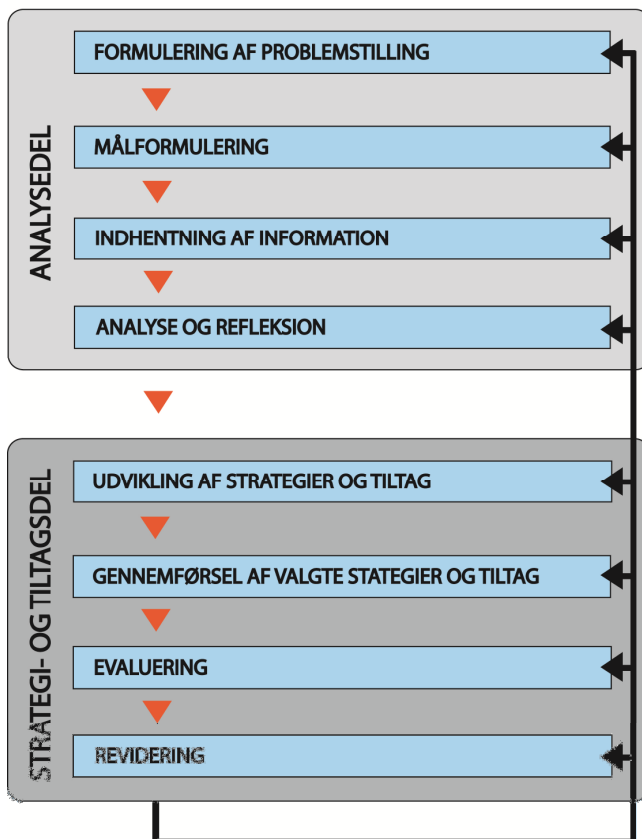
ANALYSEDEL

FORMULERING AF PROBLEMSTILLING

MÅLFORMULERING

INDHENTNING AF INFORMATION

ANALYSE OG REFLEKSION

STRATEGI- OG TILTAGSDEL

UDVIKLING AF STRATEGIER OG TILTAG

GENNEMFØRSEL AF VALGTE STATEGIER OG TILTAG

EVALUERING

REVIDERING